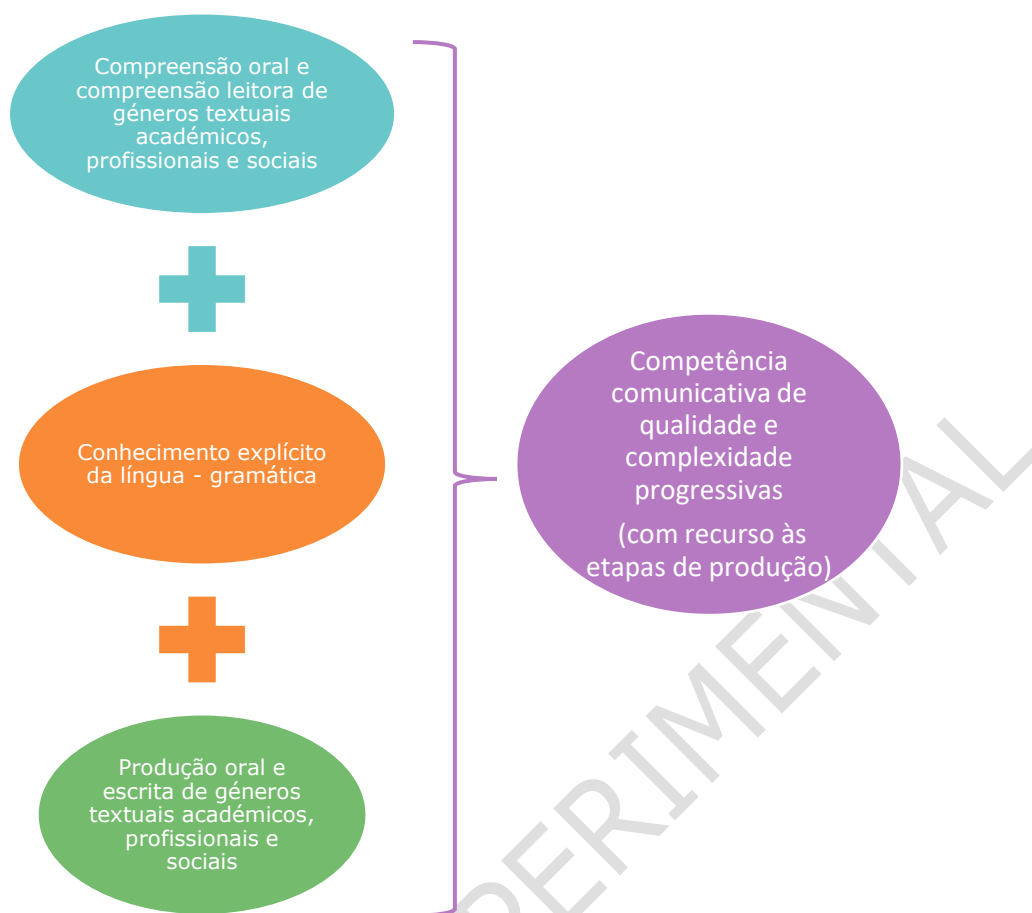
Compreensão oral e compreensão leitora de géneros textuais académicos, profissionais e sociais

Conhecimento explícito da língua - gramática

Produção oral e escrita de géneros textuais académicos, profissionais e sociais

Competência comunicativa de qualidade e complexidade progressivas

(com recurso às etapas de produção)

PERIMENTAL